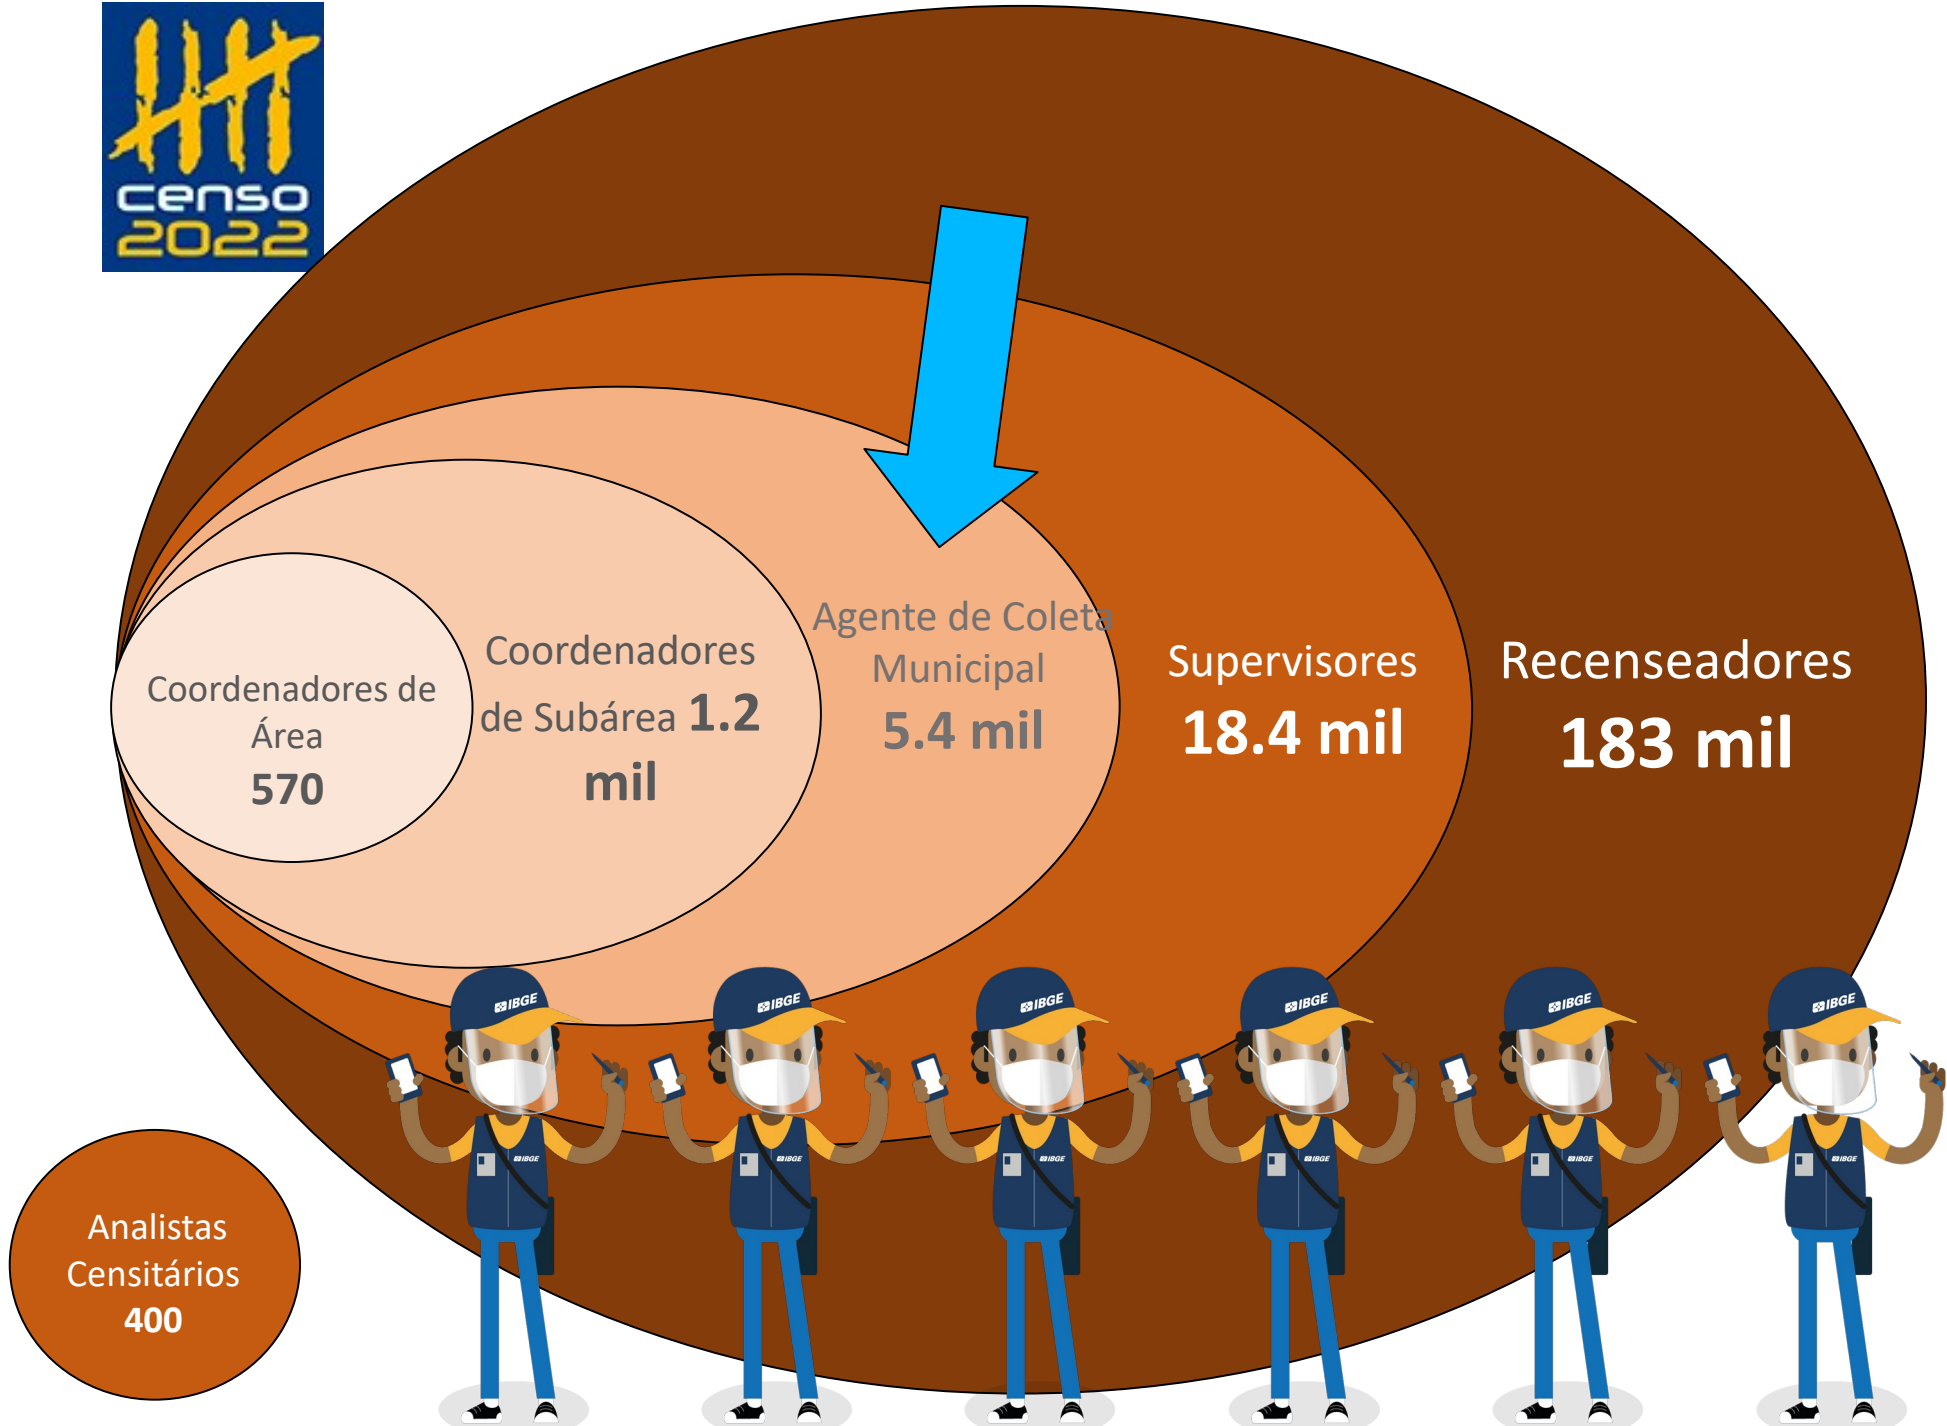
censo 2022

Coordenadores de Área
570

Coordenadores de Subárea 1.2 mil

Agente de Coleta Municipal
5.4 mil

Supervisores
18.4 mil

Recenseadores
183 mil

IBGE IBGE IBGE IBGE IBGE IBGE

Analistas Censitários
400